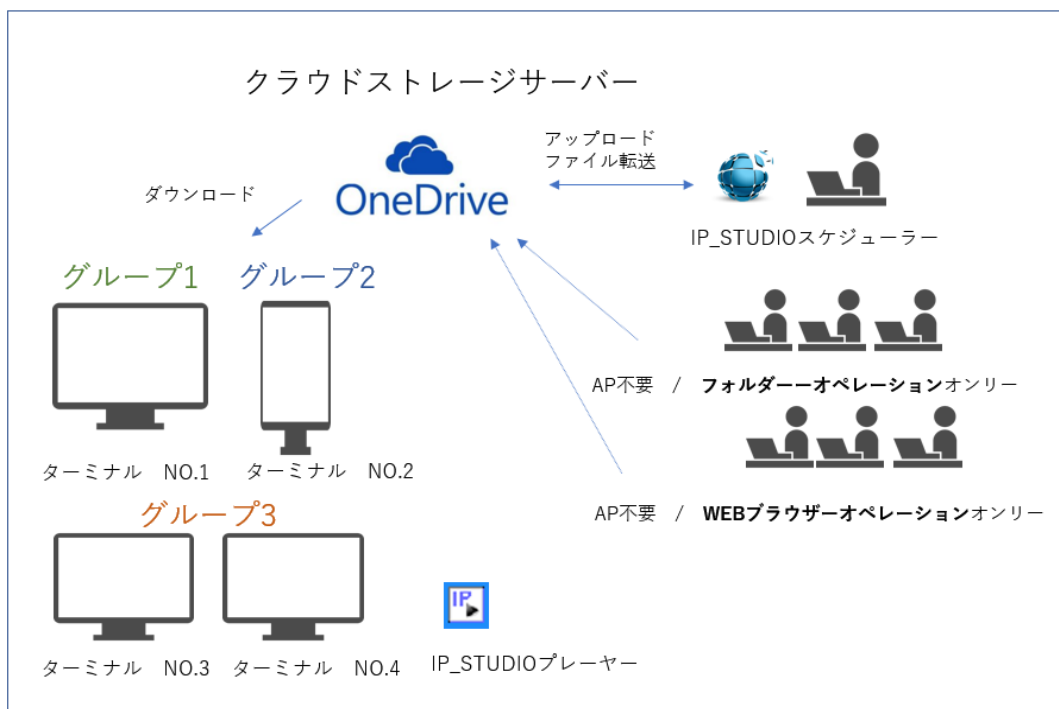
クラウドストレージサーバー

OneDrive

アップロード
ファイル転送

ダウンロード

IP_STUDIOスケジューラー

グループ1 グループ2

ターミナル NO.1 ターミナル NO.2

AP不要 / **フォルダーーオペレーション**オンリー

AP不要 / **WEBブラウザーオペレーション**オンリー

グループ3

ターミナル NO.3 ターミナル NO.4

IP

IP_STUDIOプレーヤー